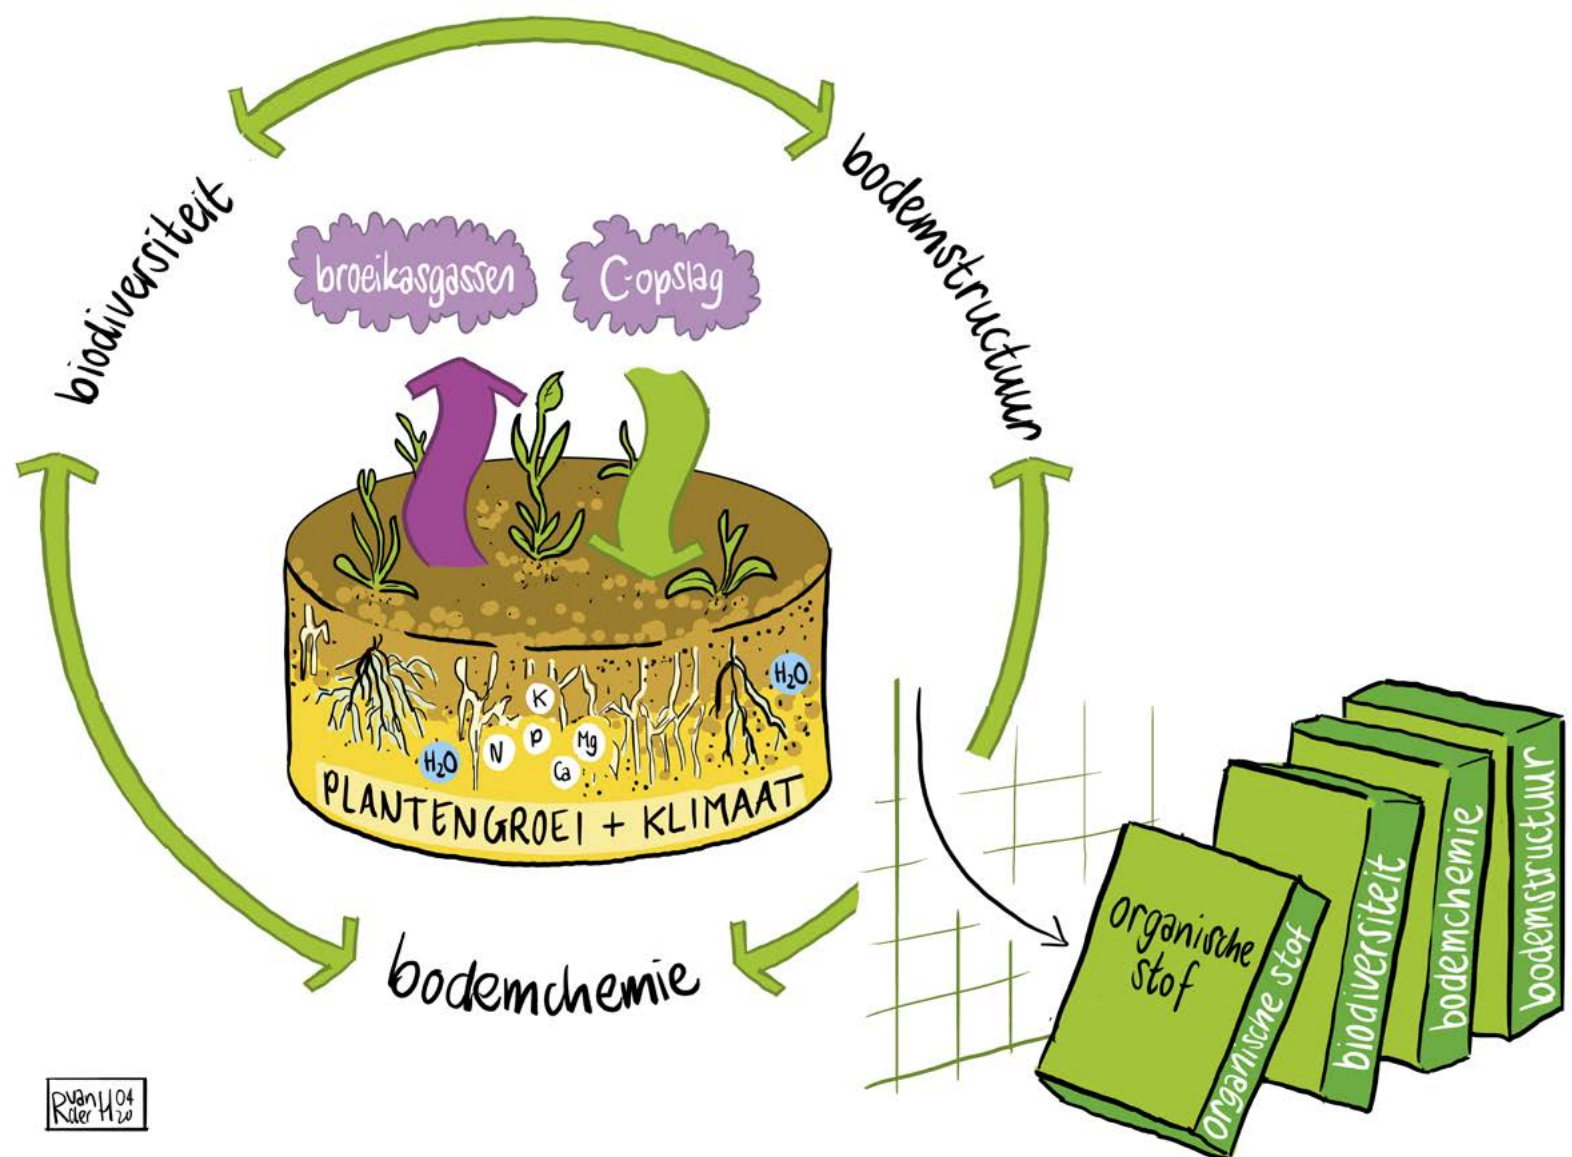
biodiversiteit

bodemstructuur

broeikasgassen

C-opslag

K

$H_2O$

$H_2O$

N

P

Mg

Ca

PLANTENGROEI + KLIMAAT

bodemchemie

organische stof

organische stof

biodiversiteit

bodemchemie

bodemstructuur

R van der H 04 20